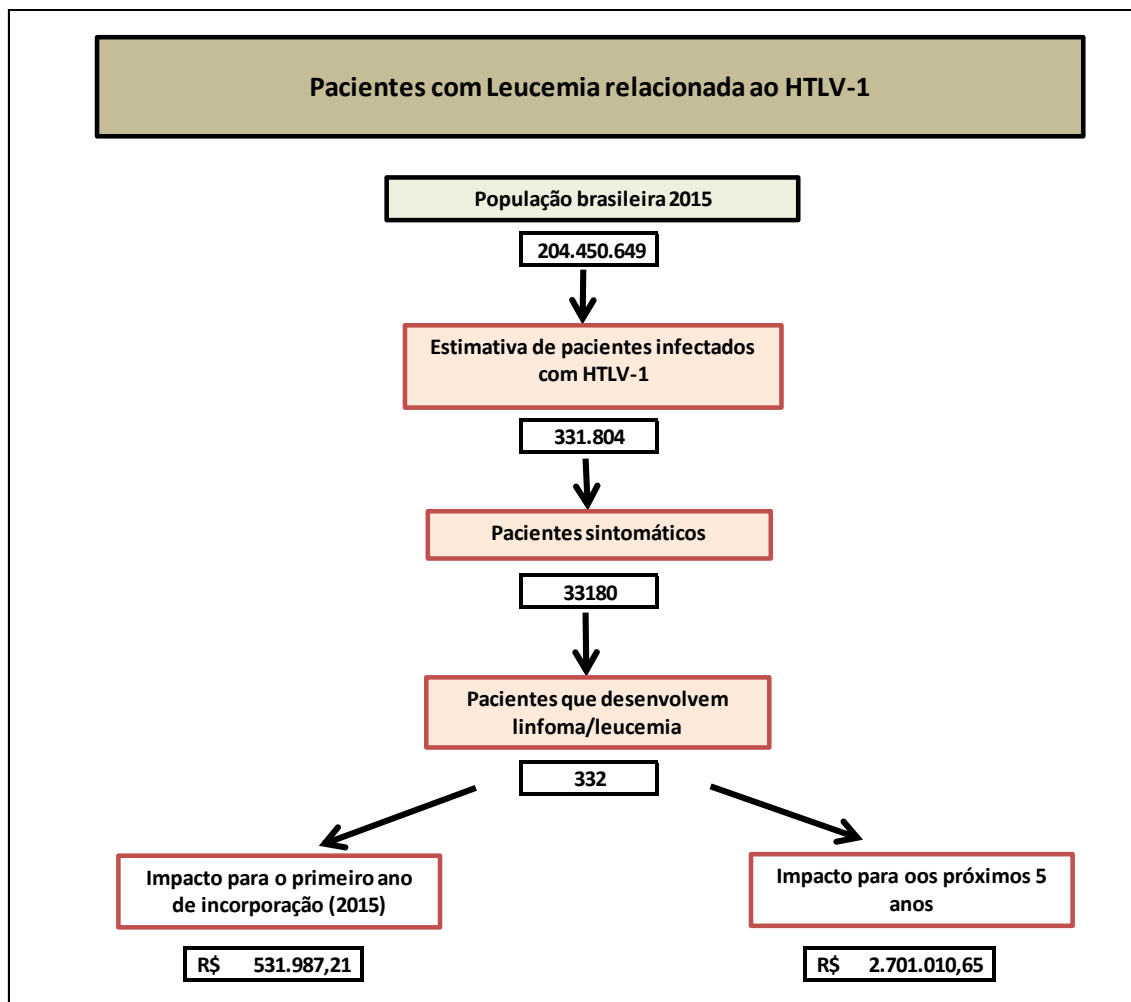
Pacientes com Leucemia relacionada ao HTLV-1

População brasileira 2015

204.450.649

Estimativa de pacientes infectados com HTLV-1

331.804

Pacientes sintomáticos

33180

Pacientes que desenvolvem linfoma/leucemia

332

Impacto para o primeiro ano de incorporação (2015)

R$ 531.987,21

Impacto para oos próximos 5 anos

R$ 2.701.010,65